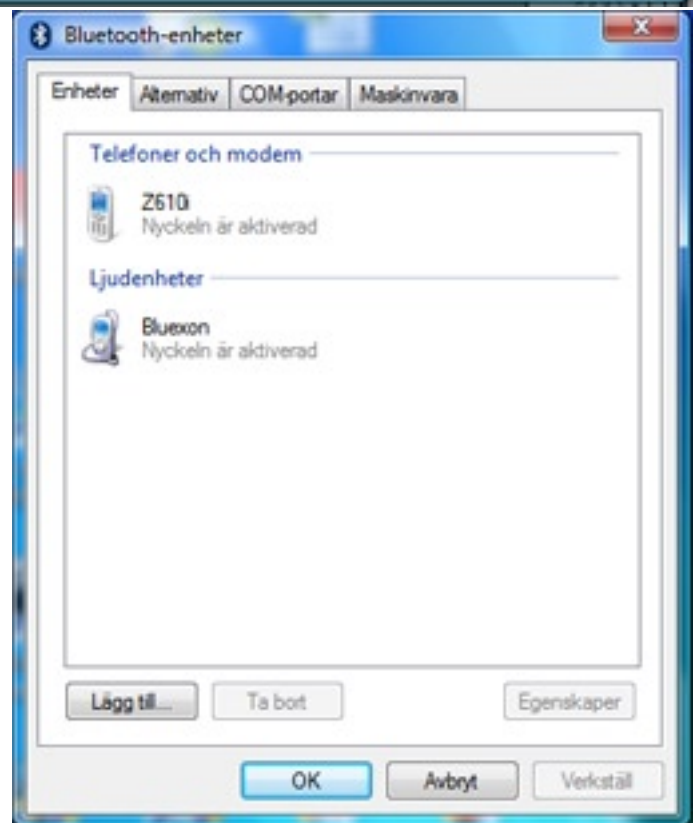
Bluetooth-enheter

Enheter | Alternativ | COM-portar | Maskinvara

Telefoner och modem

Z610i
Nyckeln är aktiverad

Ljudenheter

Bluexon
Nyckeln är aktiverad

Lägg till... | Ta bort | Egenskaper

OK | Avbryt | Verkställ